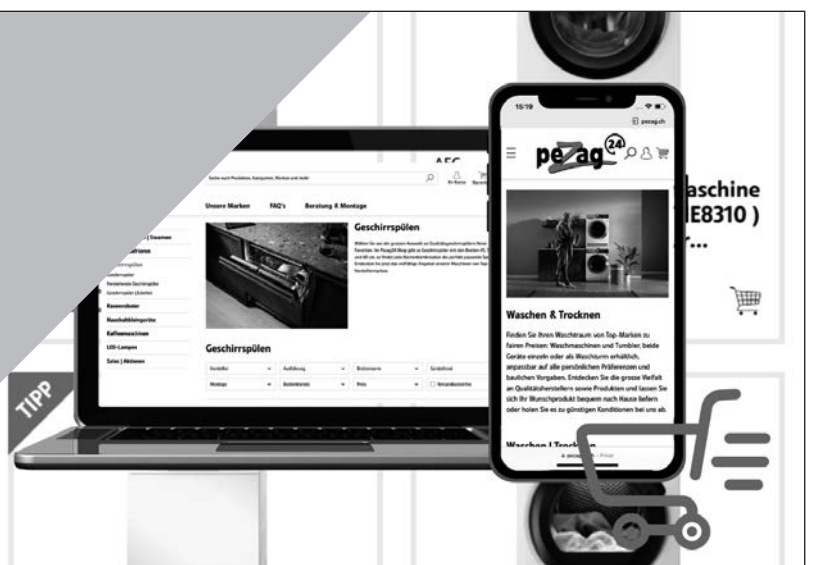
TIPP

AEG

Suche nach Produkten, Kategorien, Marken und mehr

Unsere Marken FAQ's Beratung & Montage

Geschirrspülen

Kaffeemaschinen
LED-Lampen
Sales | Aktionen

Geschirrspülen

Hersteller
Ausführung
Montage
Preis

15:19

pezag.ch

pezag 24

Waschen & Trocknen

Finden Sie Ihren Waschtraum von Top-Marken zu fairen Preisen: Waschmaschinen und Tumbler, beide Geräte einzeln oder als Waschturm erhältlich, anpassbar auf alle persönlichen Präferenzen und baulichen Vorgaben. Entdecken Sie die grosse Vielfalt an Qualitätsherstellern sowie Produkten und lassen Sie sich Ihr Wunschprodukt bequem nach Hause liefern oder holen Sie es zu günstigen Konditionen bei uns ab.

Waschen | Trocknen

aschine
E8310 )
...